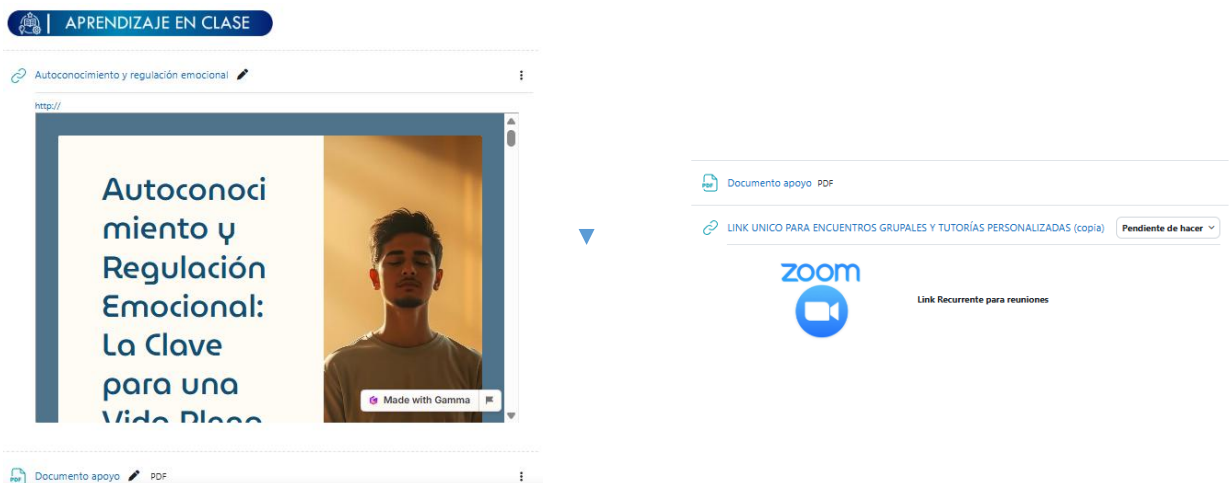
APRENDIZAJE EN CLASE

Autoconocimiento y regulación emocional

http://

Autoconocimiento y Regulación Emocional: La Clave para una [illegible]

Made with Gamma

Documento apoyo PDF

Documento apoyo PDF

LINK UNICO PARA ENCUENTROS GRUPALES Y TUTORÍAS PERSONALIZADAS (copia)

Pendiente de hacer

zoom

Link Recurrente para reuniones